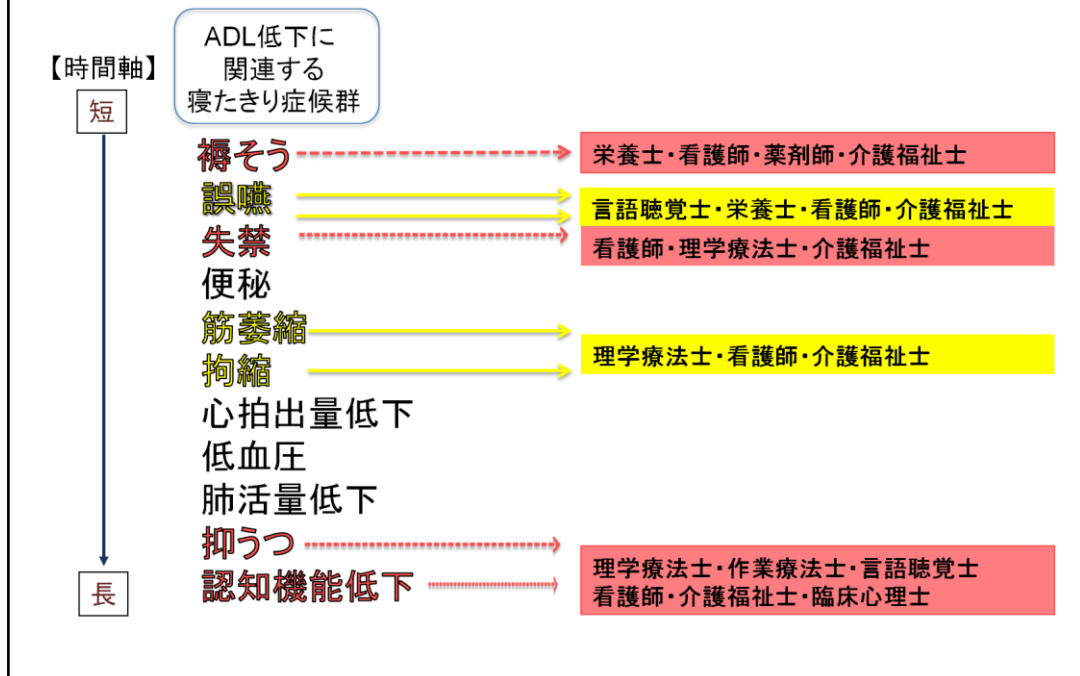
【時間軸】

短

ADL低下に
関連する
寝たきり症候群

褥そう

栄養士・看護師・薬剤師・介護福祉士

誤嚥

言語聴覚士・栄養士・看護師・介護福祉士

失禁

看護師・理学療法士・介護福祉士

便秘

筋萎縮

拘縮

理学療法士・看護師・介護福祉士

心拍出量低下

低血圧

肺活量低下

抑うつ

認知機能低下

理学療法士・作業療法士・言語聴覚士
看護師・介護福祉士・臨床心理士

長